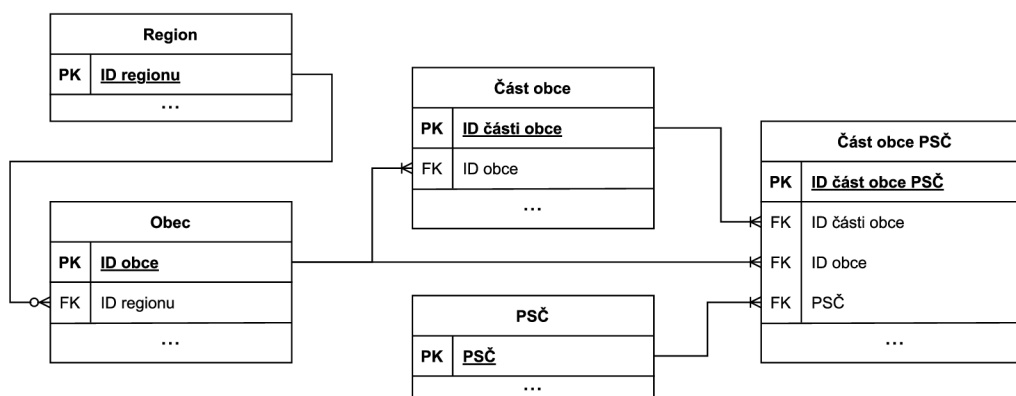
Region

| PK | ID regionu |
|---|---|
| | … |

Část obce

| PK | ID části obce |
|---|---|
| FK | ID obce |
| | … |

Část obce PSČ

| PK | ID část obce PSČ |
|---|---|
| FK | ID části obce |
| FK | ID obce |
| FK | PSČ |
| | … |

Obec

| PK | ID obce |
|---|---|
| FK | ID regionu |
| | … |

PSČ

| PK | PSČ |
|---|---|
| | … |